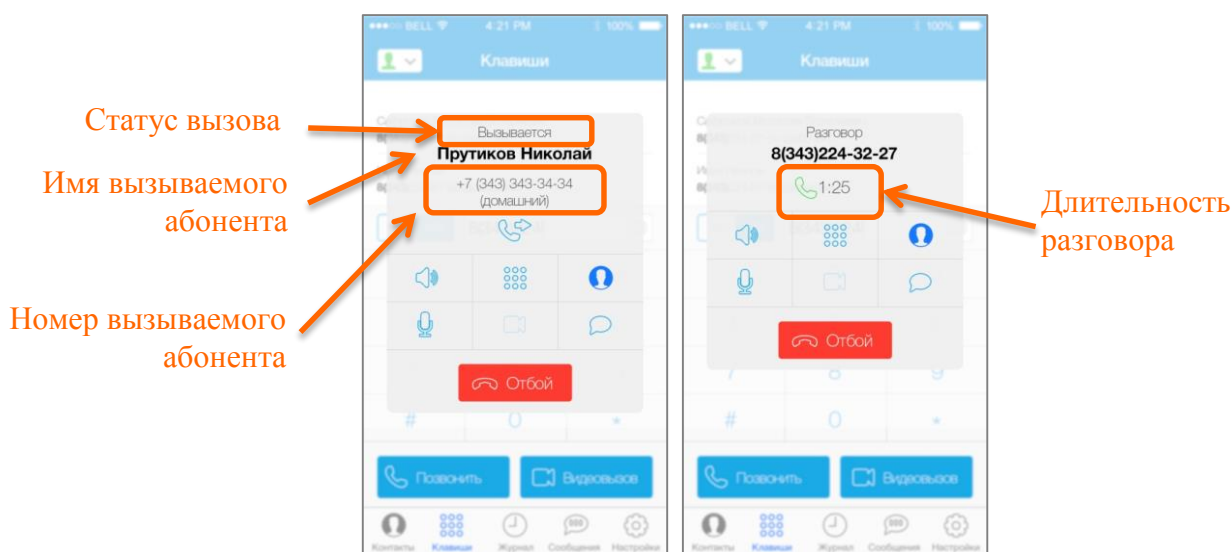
Статус вызова

Имя вызываемого абонента

Номер вызываемого абонента

●●●○○ BELL 4:21 PM 100%

Клавиши

Вызывается

Прутиков Николай

+7 (343) 343-34-34 (домашний)

#

0

*

Отбой

Позвонить

Видеовызов

Контакты Клавиши Журнал Сообщения Настройки

●●●○○ BELL 4:21 PM 100%

Клавиши

Разговор

8(343)224-32-27

1:25

7

8

9

#

0

*

Отбой

Позвонить

Видеовызов

Контакты Клавиши Журнал Сообщения Настройки

Длительность разговора